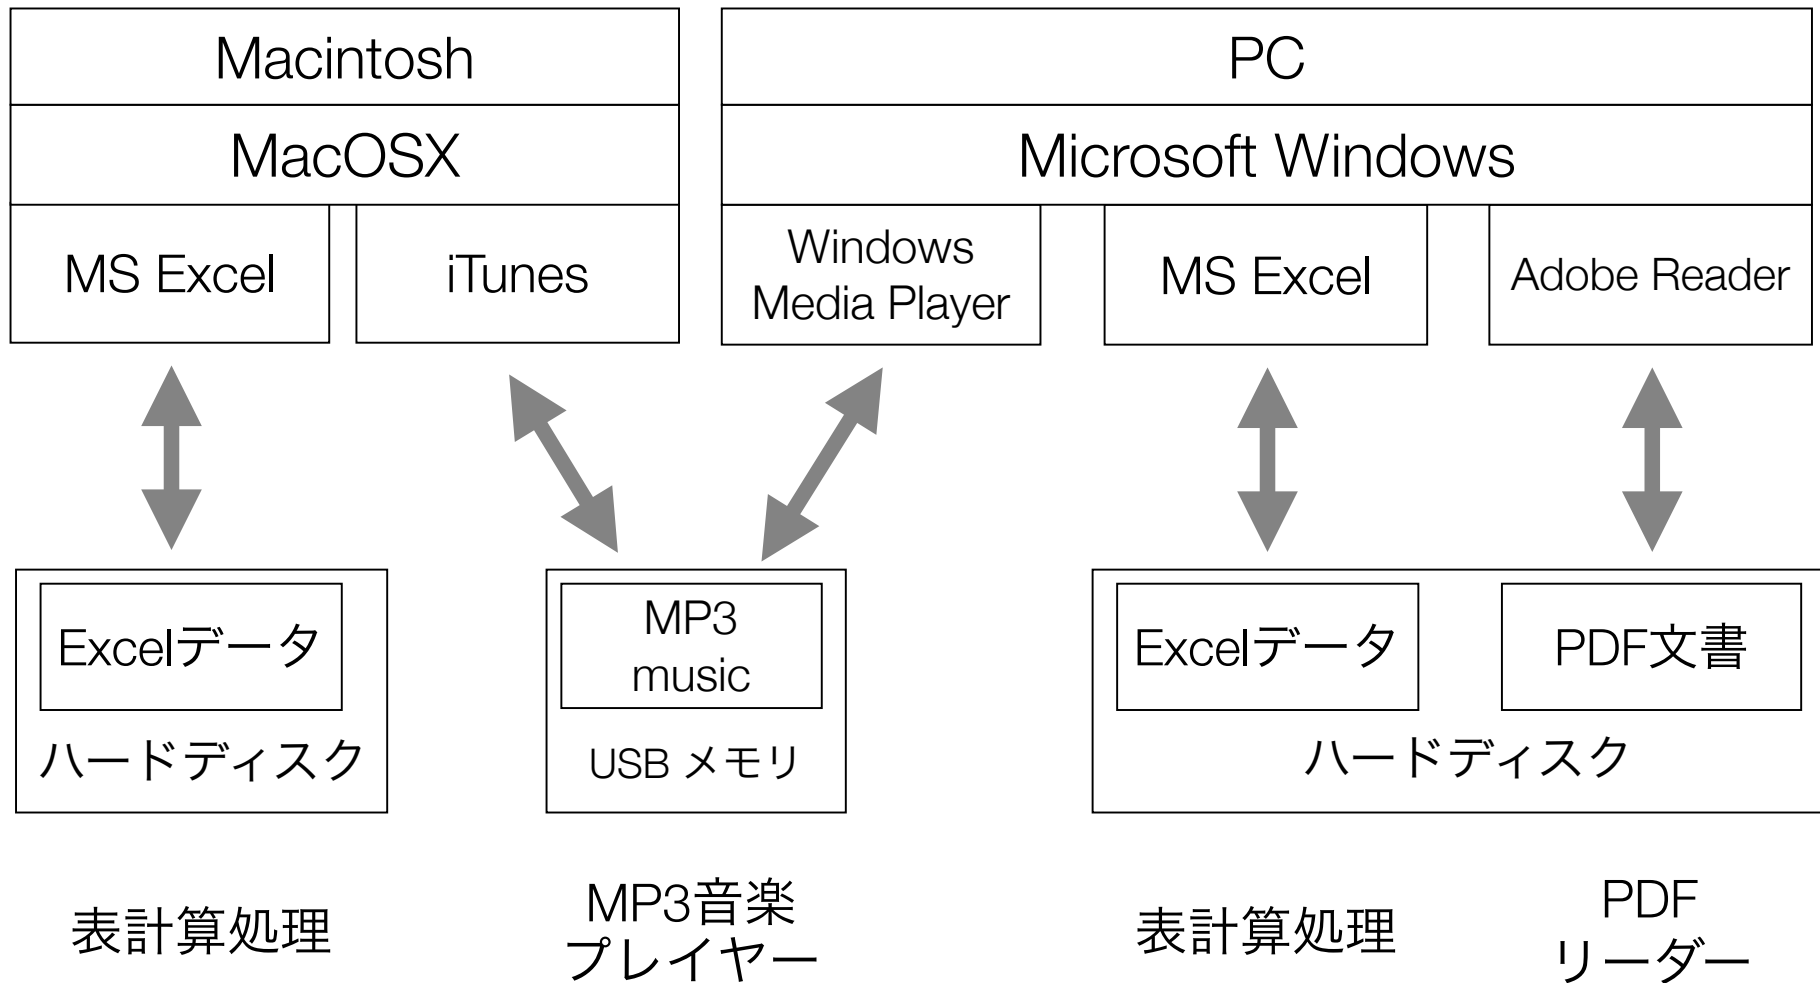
Macintosh

MacOSX

MS Excel

iTunes

PC

Microsoft Windows

Windows Media Player

MS Excel

Adobe Reader

Excelデータ

ハードディスク

MP3 music

USB メモリ

Excelデータ

PDF文書

ハードディスク

表計算処理

MP3音楽プレイヤー

表計算処理

PDF リーダー